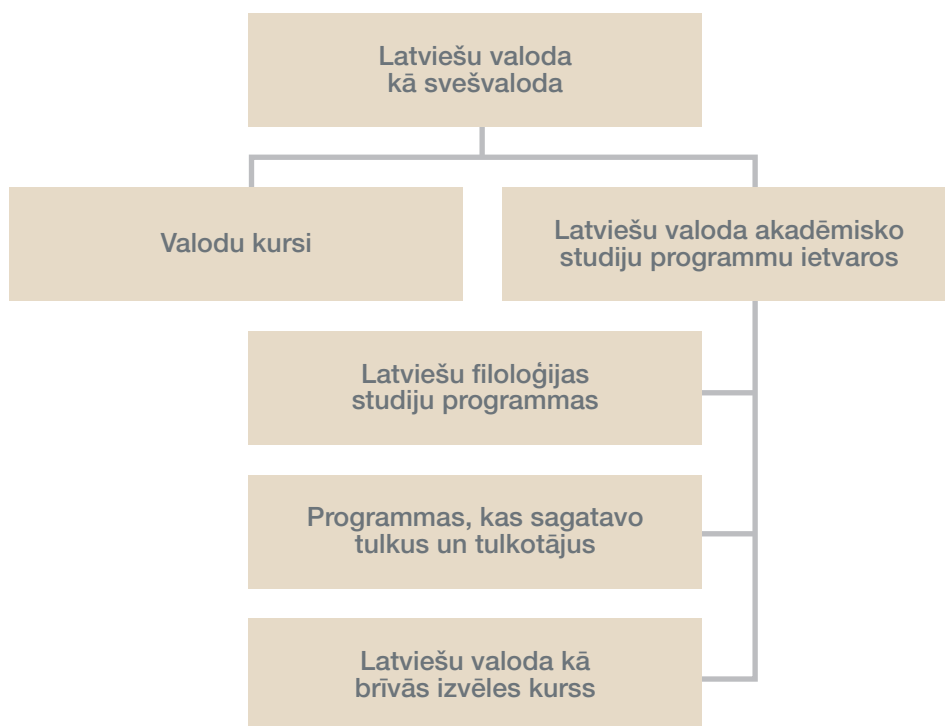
Latviešu valoda kā svešvaloda

Valodu kursi

Latviešu valoda akadēmisko studiju programmu ietvaros

Latviešu filoloģijas studiju programmas

Programmas, kas sagatavo tulkus un tulkotājus

Latviešu valoda kā brīvās izvēles kurss